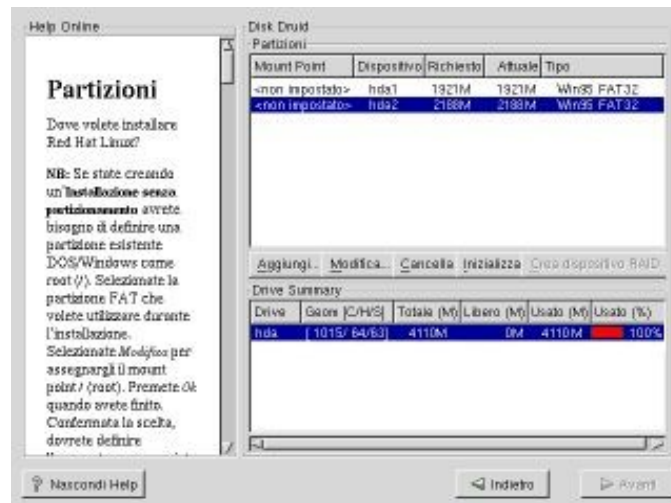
Help Online

Partizioni

Dove volete installare Red Hat Linux?

NB: Se state creando un'installazione senza partizionamento avrete bisogno di definire una partizione esistente DOS/Windows come root (/). Selezionate la partizione FAT che volete utilizzare durante l'installazione. Selezionate Modifica per assegnargli il mount point / (root). Premete Ok quando avete finito. Confermata la scelta, dovrete definire

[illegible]

Disk Druid

Partizioni

| Mount Point | Dispositivo | Richiesto | Attuale | Tipo |
|---|---|---|---|---|
| <non impostato> | hda1 | 1921M | 1921M | Win95 FAT32 |
| <non impostato> | hda2 | 2188M | 2188M | Win95 FAT32 |

Aggiungi... Modifica... Cancella Inizializza Crea dispositivo RAID

Drive Summary

| Drive | Geom [C/H/S] | Totale (M) | Libero (M) | Usato (M) | Usato (%) |
|---|---|---|---|---|---|
| hda | [ 1015/ 64/63] | 4110M | 0M | 4110M | 100% |

Nascondi Help

Indietro

Avanti